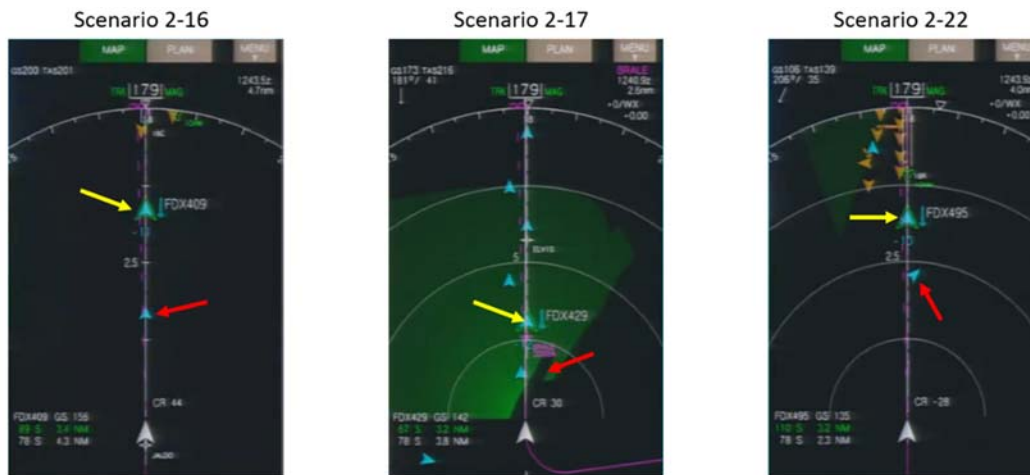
Scenario 2-16

MAP PLAN MENU

GS200 TAS201

1243.5z 4.7nm

TRK 179 MAG

FDX409

2.5

CR 44

FDX409 GS 156

89 S 3.4 NM

78 S 4.3 NM

Scenario 2-17

MAP PLAN MENU

GS173 TAS216 181°/ 41

BRALE 1240.9z 2.5nm

-0/WX -0.00

TRK 179 MAG

5

FDX429

CR 30

FDX429 GS 142

67 S 3.2 NM

78 S 3.8 NM

Scenario 2-22

MAP PLAN MENU

GS106 TAS139 206°/ 35

TRK 179 MAG

-0/WX

FDX495

2.5

CR -28

FDX495 GS 135

110 S 3.2 NM

78 S 2.3 NM